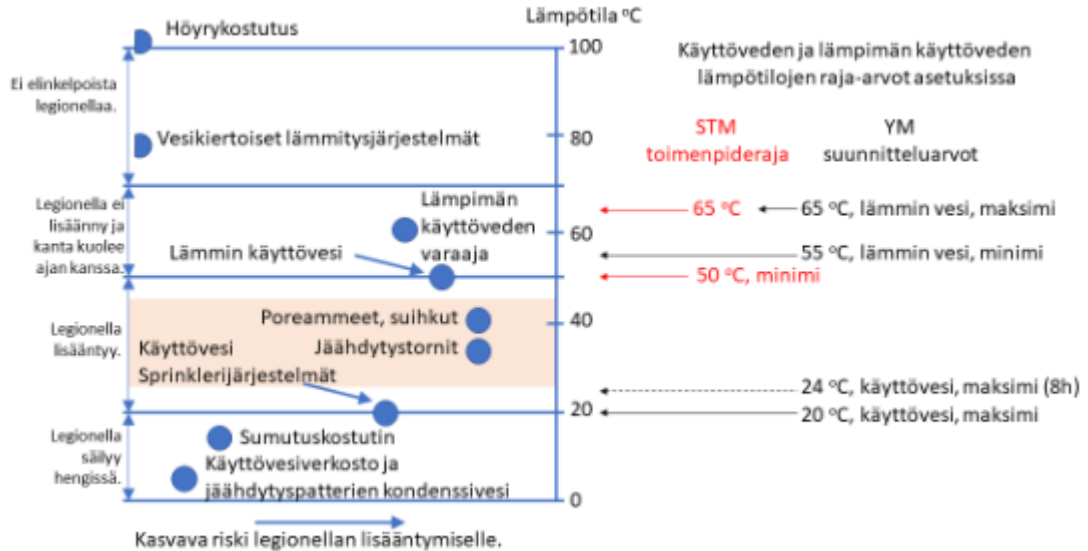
Höyrykostutus

Lämpötila °C

100

Käyttöveden ja lämpimän käyttöveden lämpötilojen raja-arvot asetuksissa

Ei elinkelpoista legionellaa.

Vesikiertoiset lämmitysjärjestelmät

80

STM toimenpideraja

YM suunnitteluarvot

Legionella ei lisäänny ja kanta kuolee ajan kanssa.

Lämpimän käyttöveden varaaja

65 °C

65 °C, lämmin vesi, maksimi

60

Lämmin käyttövesi

55 °C, lämmin vesi, minimi

50 °C, minimi

Legionella lisääntyy.

Poreammeet, suihkut

40

Käyttövesi

Jäähdytystornit

Sprinklerijärjestelmät

24 °C, käyttövesi, maksimi (8h)

20

20 °C, käyttövesi, maksimi

Legionella säilyy hengissä.

Sumutuskostutin

Käyttövesiverkosto ja jäähdytyspatterien kondenssivesi

0

Kasvava riski legionellan lisääntymiselle.